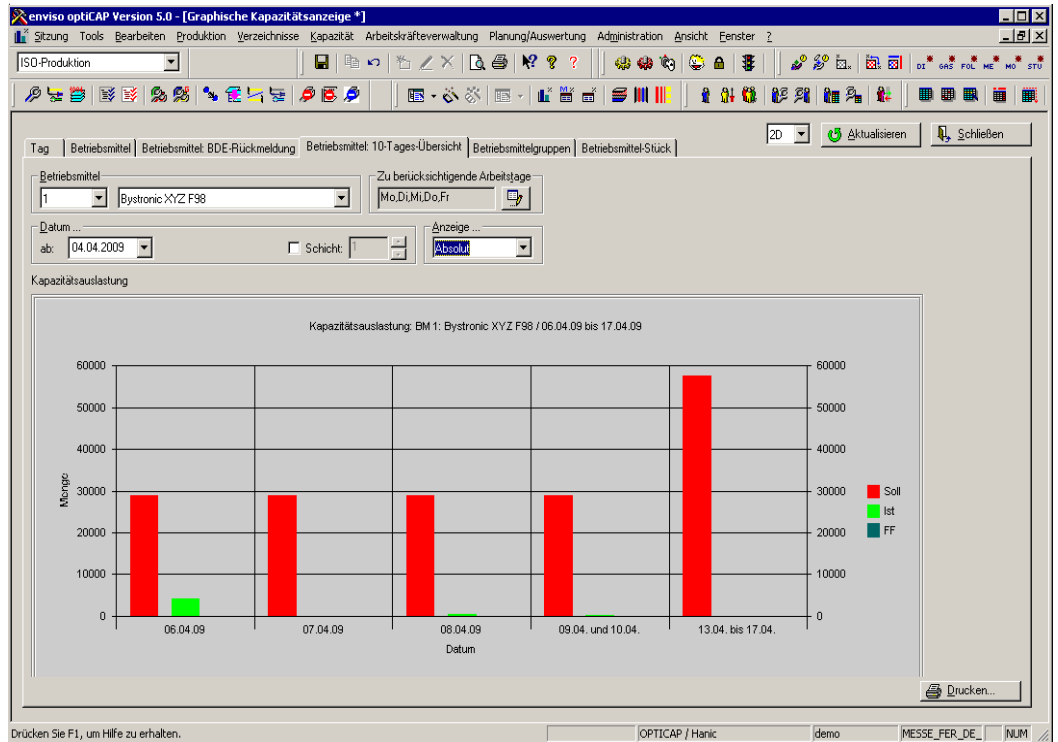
enviso optiCAP Version 5.0 - [Graphische Kapazitätsanzeige *]

Sitzung Tools Bearbeiten Produktion Verzeichnisse Kapazität Arbeitskräfteverwaltung Planung/Auswertung Administration Ansicht Fenster ?

ISO-Produktion

DI GAS FOL ME MO STU

2D Aktualisieren Schließen

Tag | Betriebsmittel | Betriebsmittel: BDE-Rückmeldung | Betriebsmittel: 10-Tages-Übersicht | Betriebsmittelgruppen | Betriebsmittel-Stück

Betriebsmittel
1 Bystronic XYZ F98

Zu berücksichtigende Arbeitstage
Mo,Di,Mi,Do,Fr

Datum ...
ab: 04.04.2009

Schicht: 1

Anzeige ...
Absolut

Kapazitätsauslastung

Kapazitätsauslastung: BM 1: Bystronic XYZ F98 / 06.04.09 bis 17.04.09

60000
50000
40000
30000
20000
10000
0

Menge

06.04.09 | 07.04.09 | 08.04.09 | 09.04. und 10.04. | 13.04. bis 17.04.

Datum

Soll
Ist
FF

Drucken...

Drücken Sie F1, um Hilfe zu erhalten. | OPTICAP / Hanic | demo | MESSE_FER_DE_ | NUM